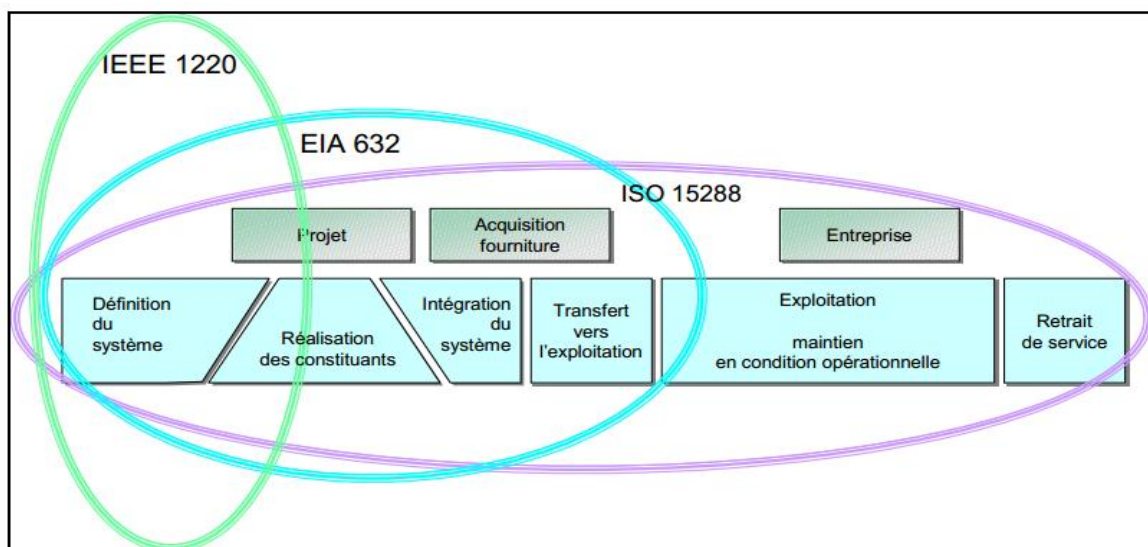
IEEE 1220

EIA 632

ISO 15288

Projet

Acquisition fourniture

Entreprise

Définition du système

Réalisation des constituants

Intégration du système

Transfert vers l'exploitation

Exploitation

maintien en condition opérationnelle

Retrait de service